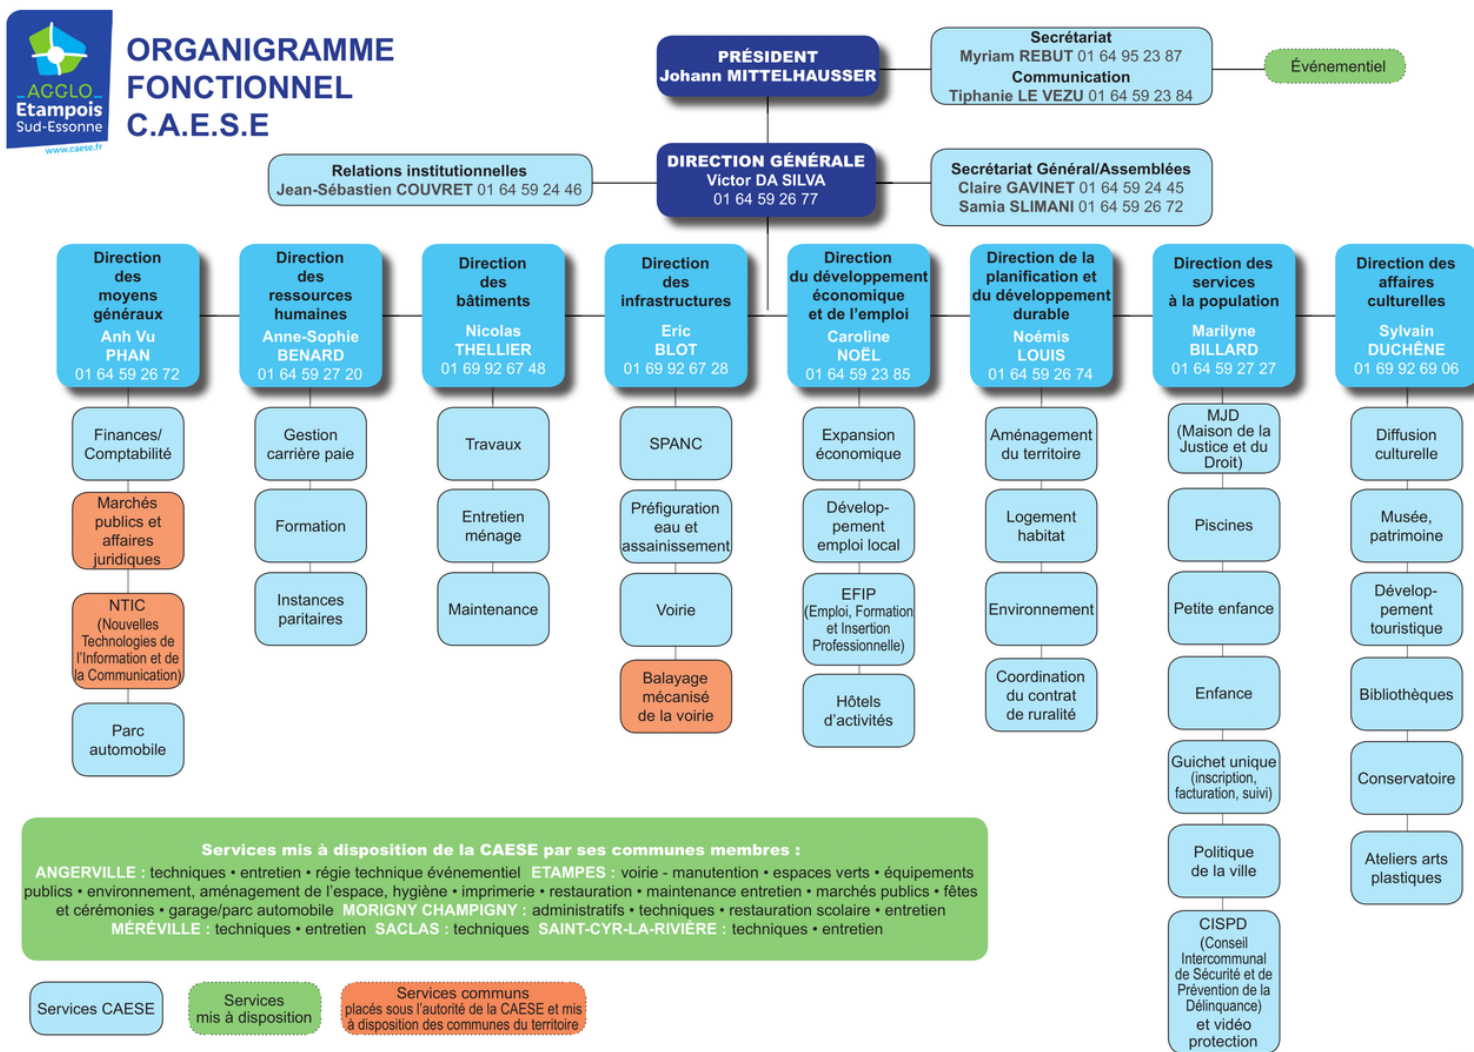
AGGLO Etampois Sud-Essonne
www.caese.fr

ORGANIGRAMME FONCTIONNEL C.A.E.S.E

PRÉSIDENT
Johann MITTELHAUSSER

Secrétariat
Myriam REBUT 01 64 95 23 87
Communication
Tiphanie LE VEZU 01 64 59 23 84

Événementiel

Relations institutionnelles
Jean-Sébastien COUVRET 01 64 59 24 46

DIRECTION GÉNÉRALE
Victor DA SILVA
01 64 59 26 77

Secrétariat Général/Assemblées
Claire GAVINET 01 64 59 24 45
Samia SLIMANI 01 64 59 26 72

Direction des moyens généraux
Anh Vu PHAN
01 64 59 26 72

Finances/ Comptabilité

Marchés publics et affaires juridiques

NTIC (Nouvelles Technologies de l'Information et de la Communication)

Parc automobile

Direction des ressources humaines
Anne-Sophie BENARD
01 64 59 27 20

Gestion carrière paie

Formation

Instances paritaires

Direction des bâtiments
Nicolas THELLIER
01 69 92 67 48

Travaux

Entretien ménage

Maintenance

Direction des infrastructures
Eric BLOT
01 69 92 67 28

SPANC

Préfiguration eau et assainissement

Voirie

Balayage mécanisé de la voirie

Direction du développement économique et de l'emploi
Caroline NOËL
01 64 59 23 85

Expansion économique

Dévelop-pement emploi local

EFIP (Emploi, Formation et Insertion Professionnelle)

Hôtels d'activités

Direction de la planification et du développement durable
Noémis LOUIS
01 64 59 26 74

Aménagement du territoire

Logement habitat

Environnement

Coordination du contrat de ruralité

Direction des services à la population
Marilyne BILLARD
01 64 59 27 27

MJD (Maison de la Justice et du Droit)

Piscines

Petite enfance

Enfance

Guichet unique (inscription, facturation, suivi)

Politique de la ville

CISPD (Conseil Intercommunal de Sécurité et de Prévention de la Délinquance) et vidéo protection

Direction des affaires culturelles
Sylvain DUCHÊNE
01 69 92 69 06

Diffusion culturelle

Musée, patrimoine

Dévelop-pement touristique

Bibliothèques

Conservatoire

Ateliers arts plastiques

Services mis à disposition de la CAESE par ses communes membres :
ANGERVILLE : techniques • entretien • régie technique événementiel ETAMPES : voirie - manutention • espaces verts • équipements publics • environnement, aménagement de l'espace, hygiène • imprimerie • restauration • maintenance entretien • marchés publics • fêtes et cérémonies • garage/parc automobile MORIGNY CHAMPIGNY : administratifs • techniques • restauration scolaire • entretien MÉRÉVILLE : techniques • entretien SACLAS : techniques SAINT-CYR-LA-RIVIÈRE : techniques • entretien

Services CAESE

Services mis à disposition

Services communs placés sous l'autorité de la CAESE et mis à disposition des communes du territoire